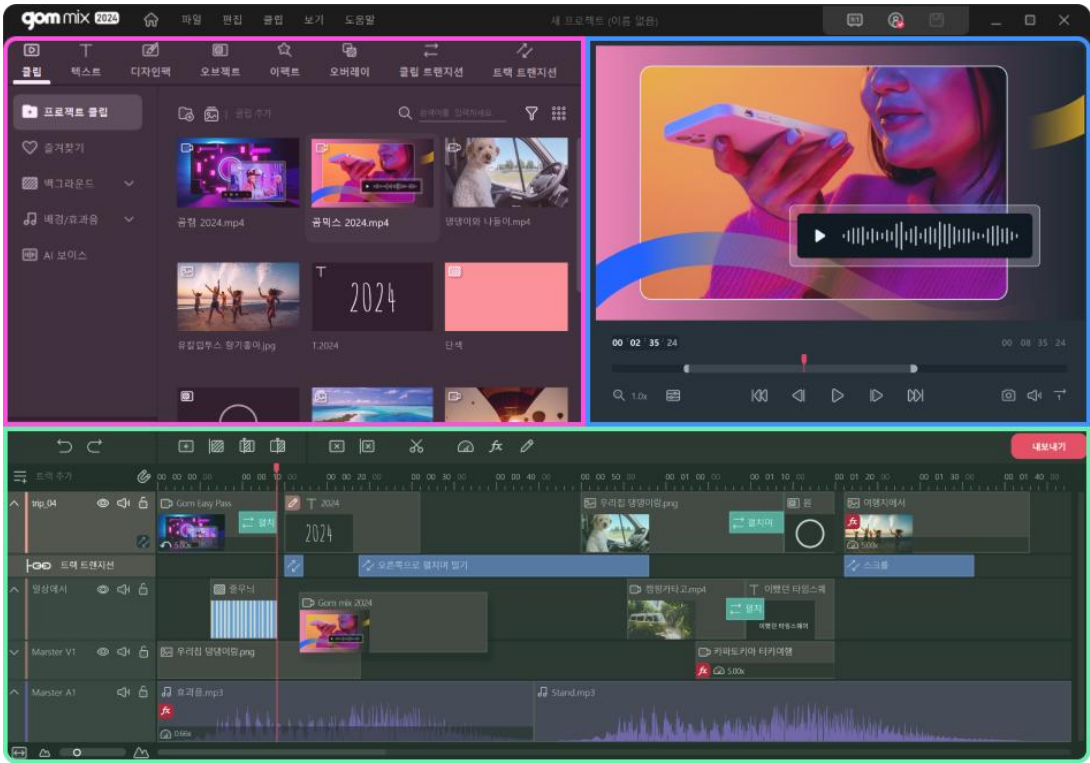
gom mix 2024 파일 편집 클립 보기 도움말

새 프로젝트 (이름 없음)

클립 텍스트 디자인팩 오브젝트 이펙트 오버레이 클립 트랜지션 트랙 트랜지션

프로젝트 클립
즐겨찾기
백그라운드
배경/효과음
AI 보이스

클립 추가

곰캠 2024.mp4
곰믹스 2024.mp4
댕댕이와 나들이.mp4
유럽 입부스 황기좋아.jpg
T 2024
단색

00 02 35 24
00 08 35 24
1.0x

내보내기

트랙 추가
00 00 00 00
00 00 10 00
00 00 20 00
00 00 30 00
00 00 40 00
00 00 50 00
00 01 00 00
00 01 10 00
00 01 20 00
00 01 30 00
00 01 40 00

trip_04
Gom Easy Pass
5.00x
겹치
2024
2024
우리집 댕댕이임.png
겹치며
원
여행지에서
5.00x

트랙 트랜지션
오른쪽으로 밀치며 밀기
스크롤

영상에서
줄무늬
Gom mix 2024
캠핑카타고.mp4
겹치
이쁘던 타임스케
이쁘던 타임스케이

Marster V1
우리집 댕댕이임.png
카파도키아 티카여행
5.00x

Marster A1
효과음.mp3
0.66x
Stand.mp3